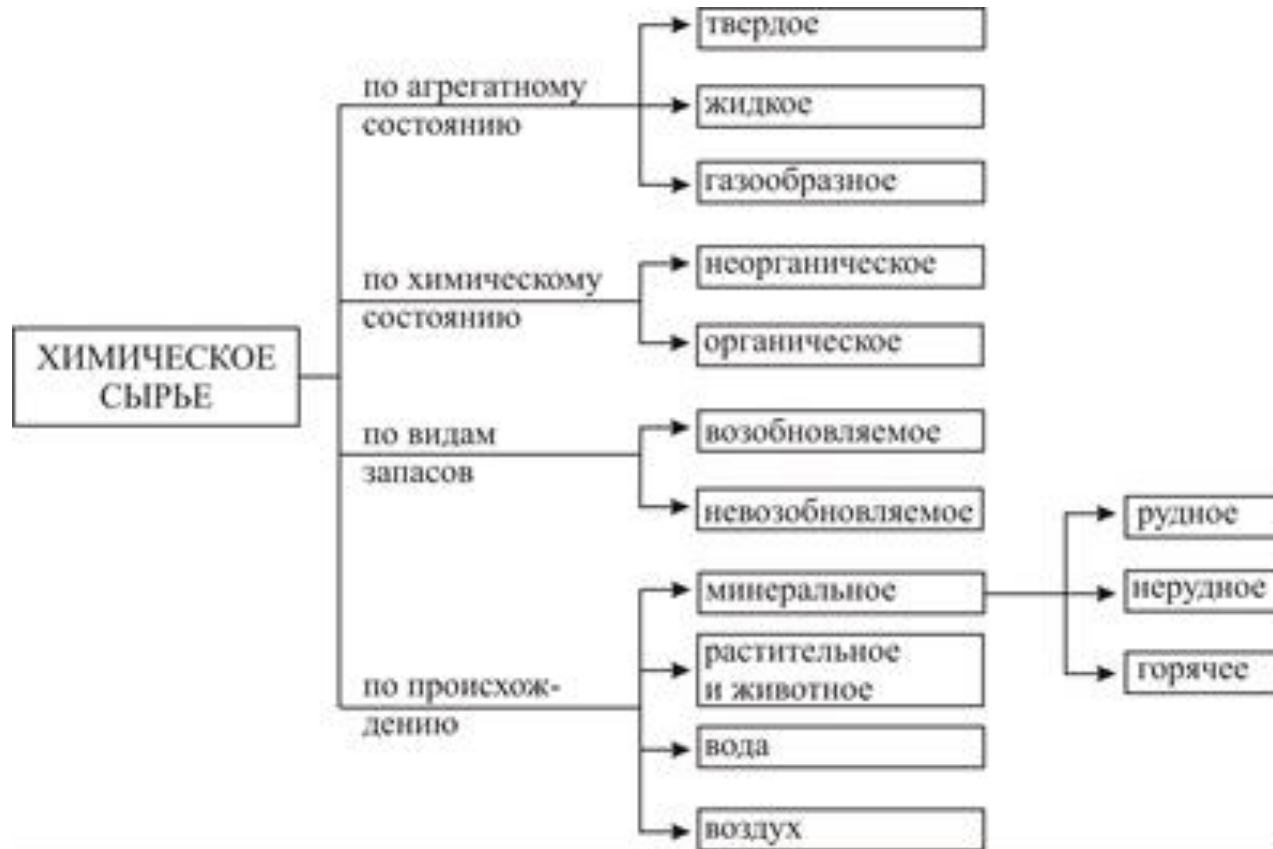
ХИМИЧЕСКОЕ СЫРЬЕ

по агрегатному состоянию

твердое

жидкое

газообразное

по химическому состоянию

неорганическое

органическое

по видам запасов

возобновляемое

невозобновляемое

по происхождению

минеральное

рудное

нерудное

горячее

растительное и животное

вода

воздух